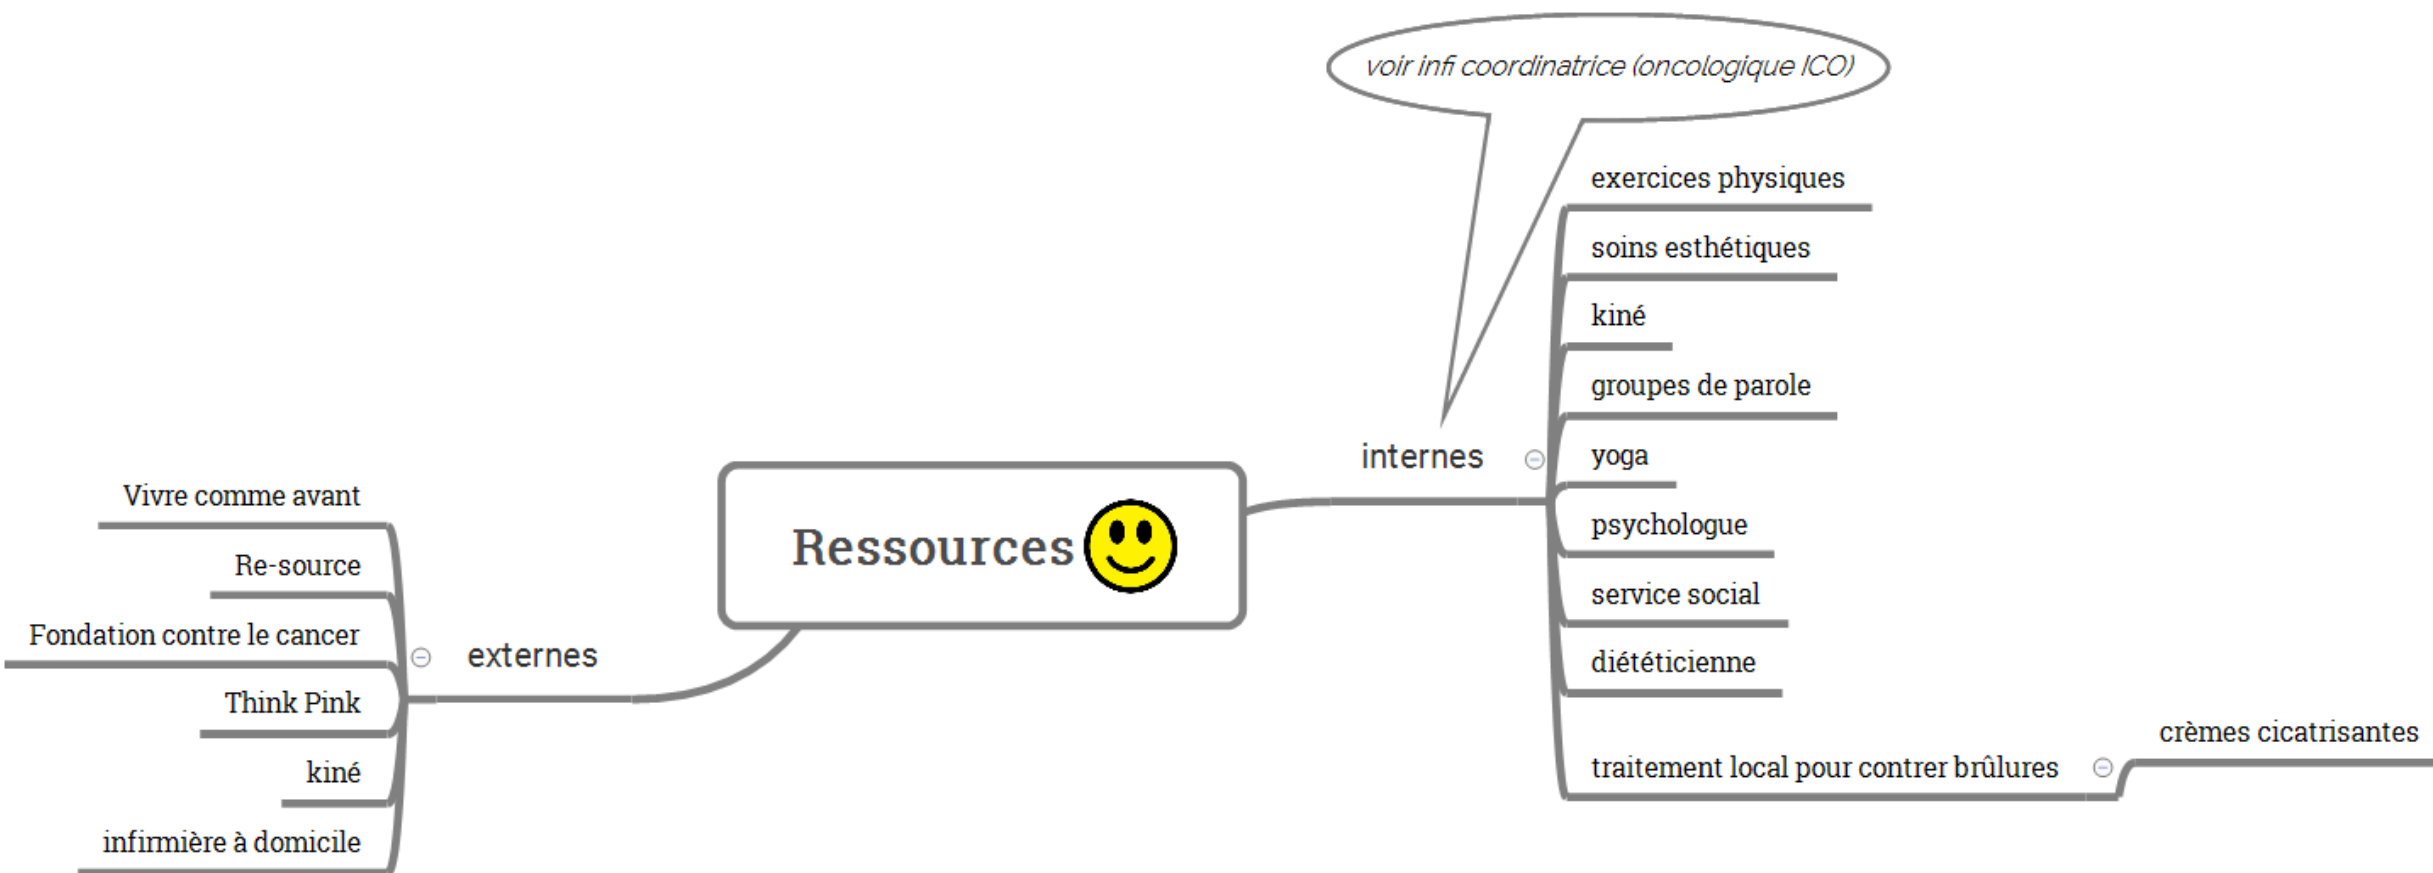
Ressources

voir infi coordinatrice (oncologique ICO)

internes

exercices physiques

soins esthétiques

kiné

groupes de parole

yoga

psychologue

service social

diététicienne

traitement local pour contrer brûlures

crèmes cicatrisantes

externes

Vivre comme avant

Re-source

Fondation contre le cancer

Think Pink

kiné

infirmière à domicile